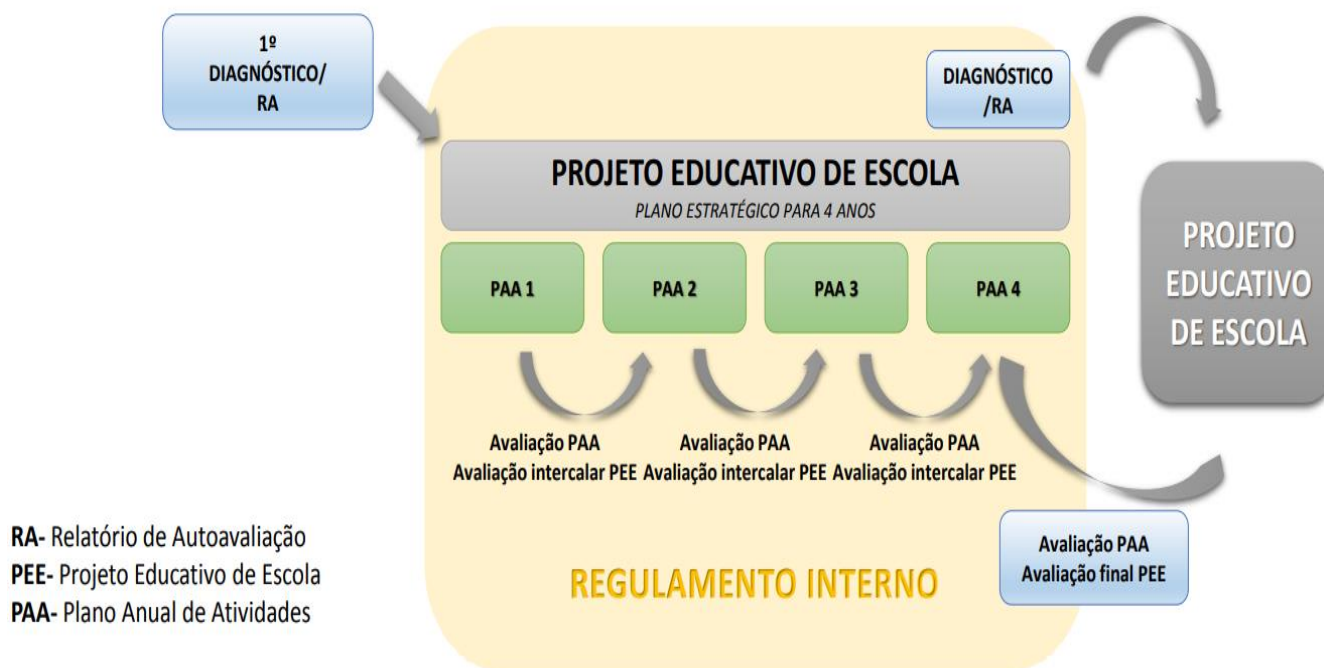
1º DIAGNÓSTICO/ RA

DIAGNÓSTICO /RA

PROJETO EDUCATIVO DE ESCOLA
PLANO ESTRATÉGICO PARA 4 ANOS

PAA 1

PAA 2

PAA 3

PAA 4

PROJETO EDUCATIVO DE ESCOLA

Avaliação PAA
Avaliação intercalar PEE

Avaliação PAA
Avaliação intercalar PEE

Avaliação PAA
Avaliação intercalar PEE

Avaliação PAA
Avaliação final PEE

RA- Relatório de Autoavaliação
PEE- Projeto Educativo de Escola
PAA- Plano Anual de Atividades

REGULAMENTO INTERNO